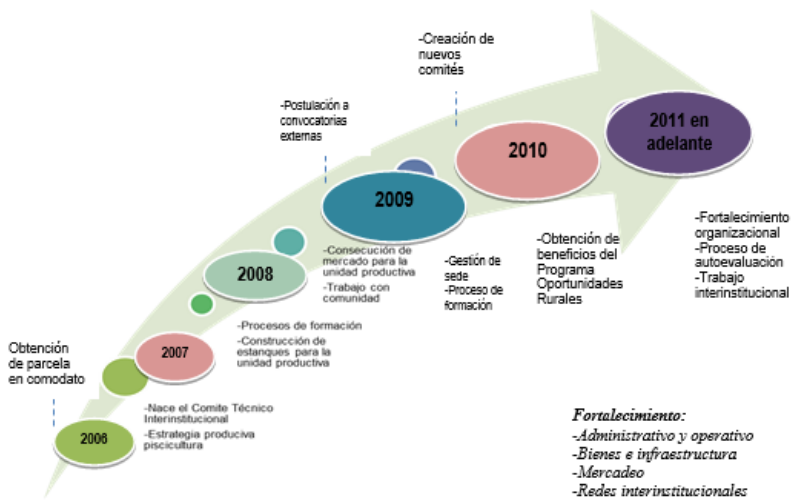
-Creación de nuevos comités

-Postulación a convocatorias externas

2011 en adelante

2010

2009

2008

2007

2006

Obtención de parcela en comodato

-Nace el Comite Técnico Interinstitucional
-Estrategia produciva piscicultura

-Procesos de formación
-Construcción de estanques para la unidad productiva

-Consecución de mercado para la unidad productiva
-Trabajo con comunidad

-Gestión de sede
-Proceso de formación

-Obtención de beneficios del Programa Oportunidades Rurales

-Fortalecimiento organizacional
-Proceso de autoevaluación
-Trabajo interinstitucional

Fortalecimiento:
-Administrativo y operativo
-Bienes e infraestructura
-Mercadeo
-Redes interinstitucionales